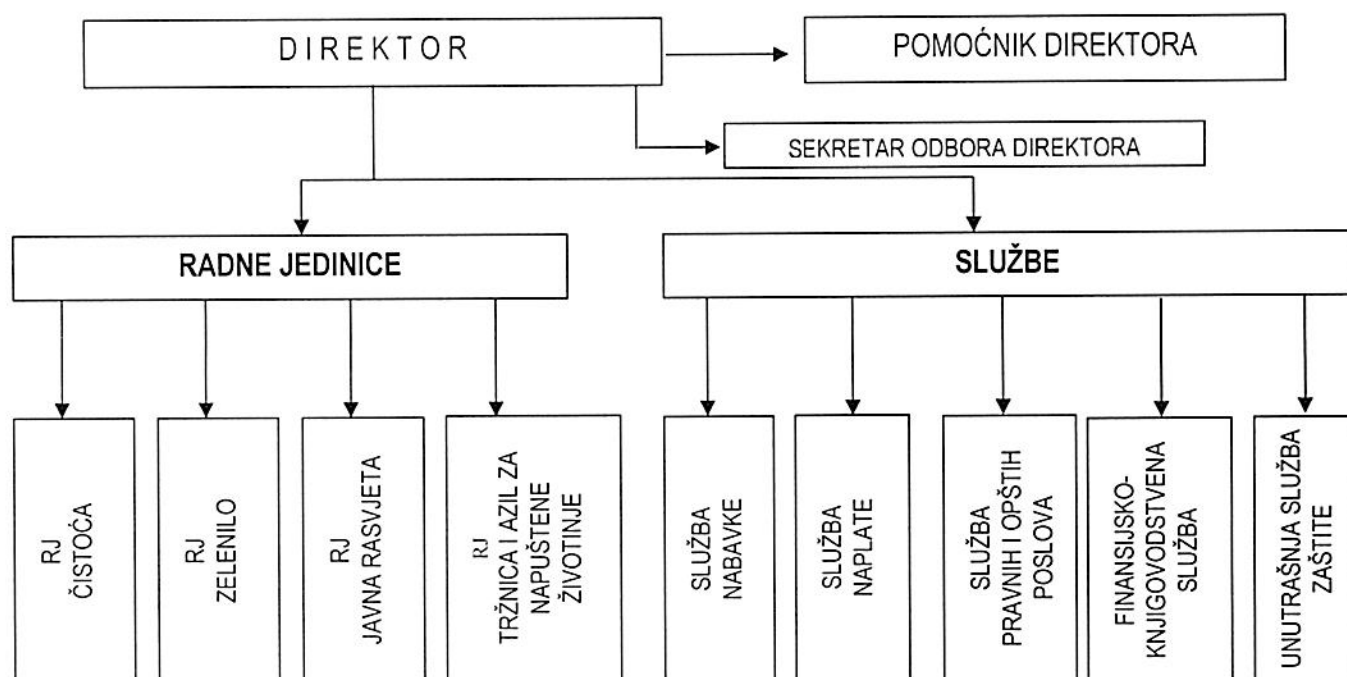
DIREKTOR

POMOĆNIK DIREKTORA

SEKRETAR ODBORA DIREKTORA

RADNE JEDINICE

SLUŽBE

RJ ČISTOĆA

RJ ZELENILO

RJ JAVNA RASVJETA

RJ TRŽNICA I AZIL ZA NAPUŠTENE ŽIVOTINJE

SLUŽBA NABAVKE

SLUŽBA NAPLATE

SLUŽBA PRAVNIH I OPŠTIH POSLOVA

FINANSIJSKO-KNJIGOVODSTVENA SLUŽBA

UNUTRAŠNJA SLUŽBA ZAŠTITE